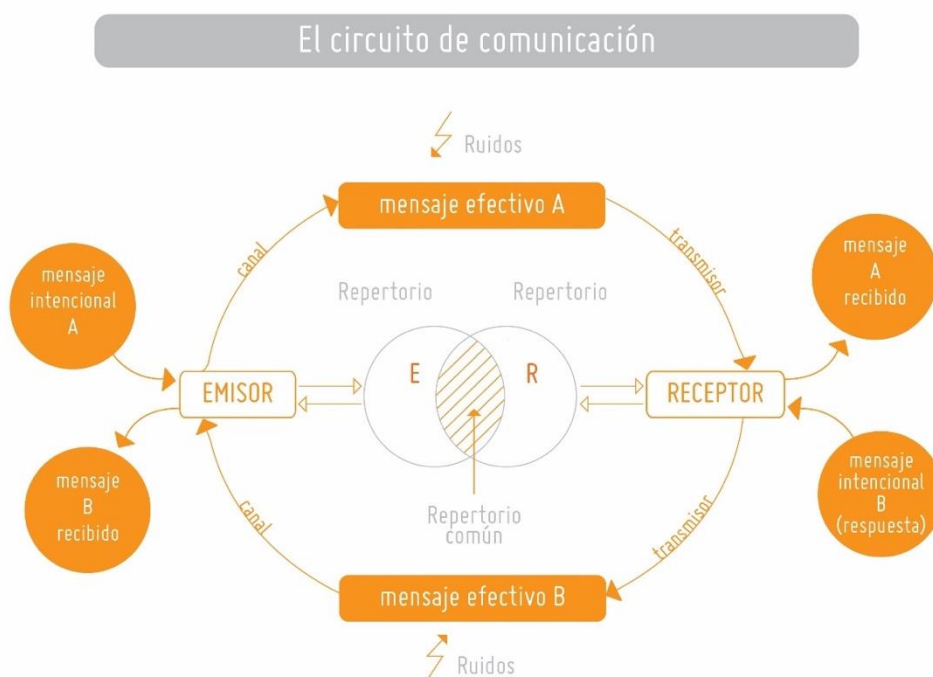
El circuito de comunicación

Ruidos

mensaje efectivo A

canal

transmisor

mensaje intencional A

Repertorio

Repertorio

mensaje A recibido

EMISOR

E

R

RECEPTOR

mensaje B recibido

canal

Repertorio común

transmisor

mensaje intencional B (respuesta)

mensaje efectivo B

Ruidos